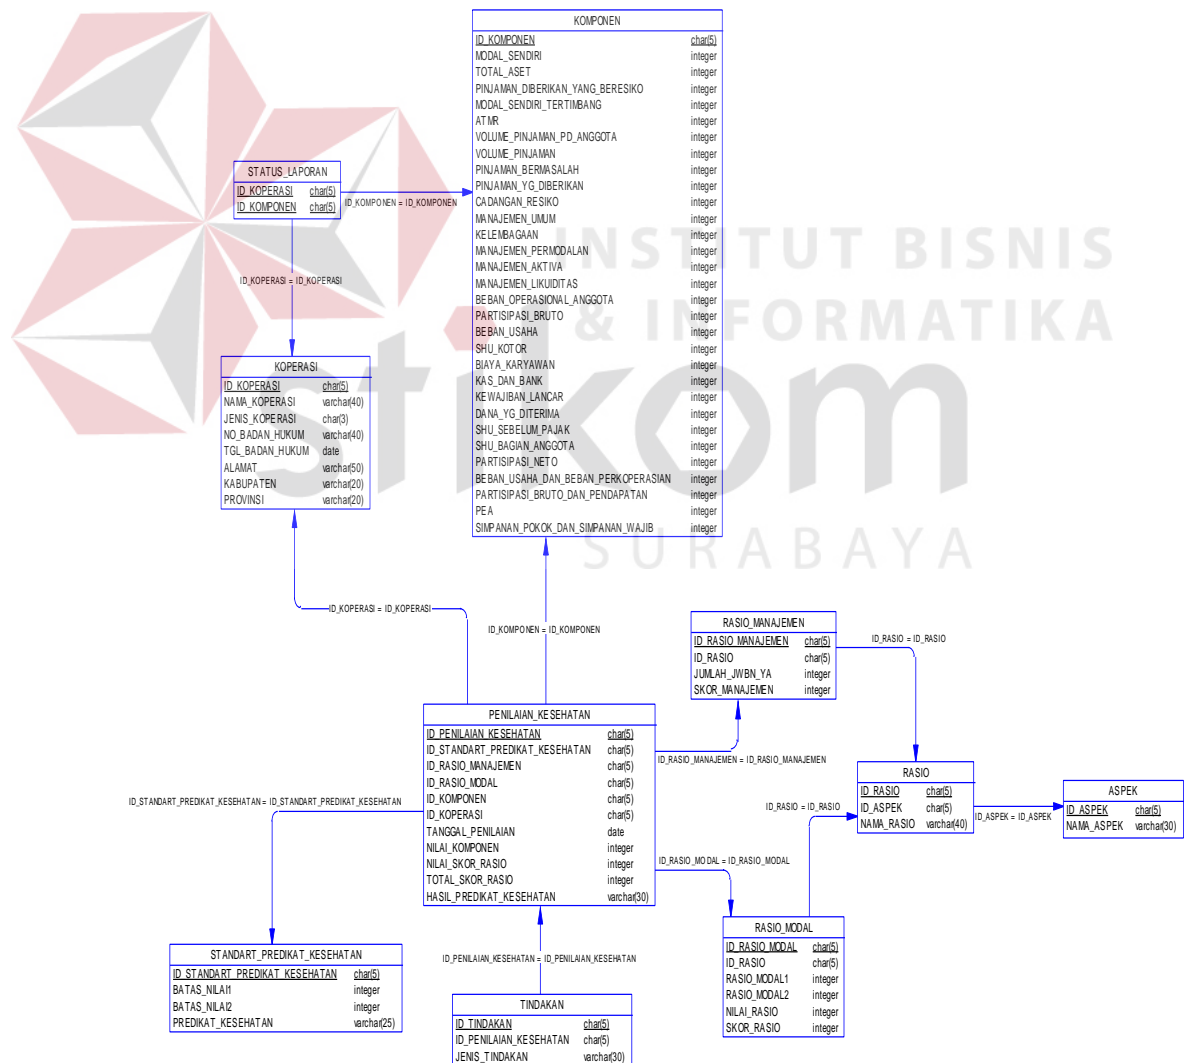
KOMPONEN

| ID_KOMPONEN | char(5) |
|---|---|
| MODAL_SENDIRI | integer |
| TOTAL_ASET | integer |
| PINJAMAN_DIBERIKAN_YANG_BERESIKO | integer |
| MODAL_SENDIRI_TERTIMBANG | integer |
| ATMR | integer |
| VOLUME_PINJAMAN_PD_ANGGOTA | integer |
| VOLUME_PINJAMAN | integer |
| PINJAMAN_BERMASALAH | integer |
| PINJAMAN_YG_DIBERIKAN | integer |
| CADANGAN_RESIKO | integer |
| MANAJEMEN_UMUM | integer |
| KELEMBAGAAN | integer |
| MANAJEMEN_PERMODALAN | integer |
| MANAJEMEN_AKTIVA | integer |
| MANAJEMEN_LIKUIDITAS | integer |
| BEBAN_OPERASIONAL_ANGGOTA | integer |
| PARTISIPASI_BRUTO | integer |
| BEBAN_USAHA | integer |
| SHU_KOTOR | integer |
| BIAYA_KARYAWAN | integer |
| KAS_DAN_BANK | integer |
| KEWAJIBAN_LANCAR | integer |
| DANA_YG_DITERIMA | integer |
| SHU_SEBELUM_PAJAK | integer |
| SHU_BAGIAN_ANGGOTA | integer |
| PARTISIPASI_NETO | integer |
| BEBAN_USAHA_DAN_BEBAN_PERKOPERASIAN | integer |
| PARTISIPASI_BRUTO_DAN_PENDAPATAN | integer |
| PEA | integer |
| SIMPANAN_POKOK_DAN_SIMPANAN_WAJIB | integer |

STATUS_LAPORAN

| ID_KOPERASI | char(5) |
|---|---|
| ID_KOMPONEN | char(5) |

ID_KOMPONEN = ID_KOMPONEN

ID_KOPERASI = ID_KOPERASI

KOPERASI

| ID_KOPERASI | char(5) |
|---|---|
| NAMA_KOPERASI | varchar(40) |
| JENIS_KOPERASI | char(3) |
| NO_BADAN_HUKUM | varchar(40) |
| TGL_BADAN_HUKUM | date |
| ALAMAT | varchar(50) |
| KABUPATEN | varchar(20) |
| PROVINSI | varchar(20) |

INSTITUT BISNIS & INFORMATIKA stikom SURABAYA

ID_KOPERASI = ID_KOPERASI

ID_KOMPONEN = ID_KOMPONEN

RASIO_MANAJEMEN

| ID_RASIO_MANAJEMEN | char(5) |
|---|---|
| ID_RASIO | char(5) |
| JUMLAH_JWBN_YA | integer |
| SKOR_MANAJEMEN | integer |

ID_RASIO = ID_RASIO

PENILAIAN_KESEHATAN

| ID_PENILAIAN_KESEHATAN | char(5) |
|---|---|
| ID_STANDART_PREDIKAT_KESEHATAN | char(5) |
| ID_RASIO_MANAJEMEN | char(5) |
| ID_RASIO_MODAL | char(5) |
| ID_KOMPONEN | char(5) |
| ID_KOPERASI | char(5) |
| TANGGAL_PENILAIAN | date |
| NILAI_KOMPONEN | integer |
| NILAI_SKOR_RASIO | integer |
| TOTAL_SKOR_RASIO | integer |
| HASIL_PREDIKAT_KESEHATAN | varchar(30) |

ID_RASIO_MANAJEMEN = ID_RASIO_MANAJEMEN

RASIO

| ID_RASIO | char(5) |
|---|---|
| ID_ASPEK | char(5) |
| NAMA_RASIO | varchar(40) |

ASPEK

| ID_ASPEK | char(5) |
|---|---|
| NAMA_ASPEK | varchar(30) |

ID_ASPEK = ID_ASPEK

ID_RASIO = ID_RASIO

ID_STANDART_PREDIKAT_KESEHATAN = ID_STANDART_PREDIKAT_KESEHATAN

ID_RASIO_MODAL = ID_RASIO_MODAL

RASIO_MODAL

| ID_RASIO_MODAL | char(5) |
|---|---|
| ID_RASIO | char(5) |
| RASIO_MODAL1 | integer |
| RASIO_MODAL2 | integer |
| NILAI_RASIO | integer |
| SKOR_RASIO | integer |

ID_PENILAIAN_KESEHATAN = ID_PENILAIAN_KESEHATAN

STANDART_PREDIKAT_KESEHATAN

| ID_STANDART_PREDIKAT_KESEHATAN | char(5) |
|---|---|
| BATAS_NILAI1 | integer |
| BATAS_NILAI2 | integer |
| PREDIKAT_KESEHATAN | varchar(25) |

TINDAKAN

| ID_TINDAKAN | char(5) |
|---|---|
| ID_PENILAIAN_KESEHATAN | char(5) |
| JENIS_TINDAKAN | varchar(30) |